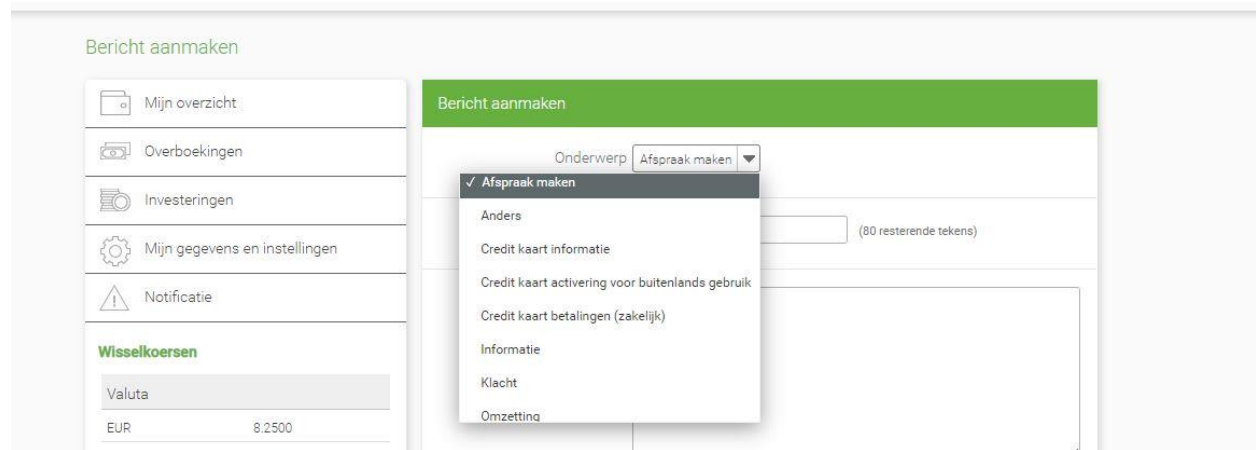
Bericht aanmaken

Mijn overzicht

Overboekingen

Investeringen

Mijn gegevens en instellingen

Notificatie

Wisselkoersen

| Valuta | |
|---|---|
| EUR | 8.2500 |

Bericht aanmaken

Onderwerp Afspraak maken

✓ Afspraak maken
Anders
Credit kaart informatie
Credit kaart activering voor buitenlands gebruik
Credit kaart betalingen (zakelijk)
Informatie
Klacht
Omzetting

(80 resterende tekens)